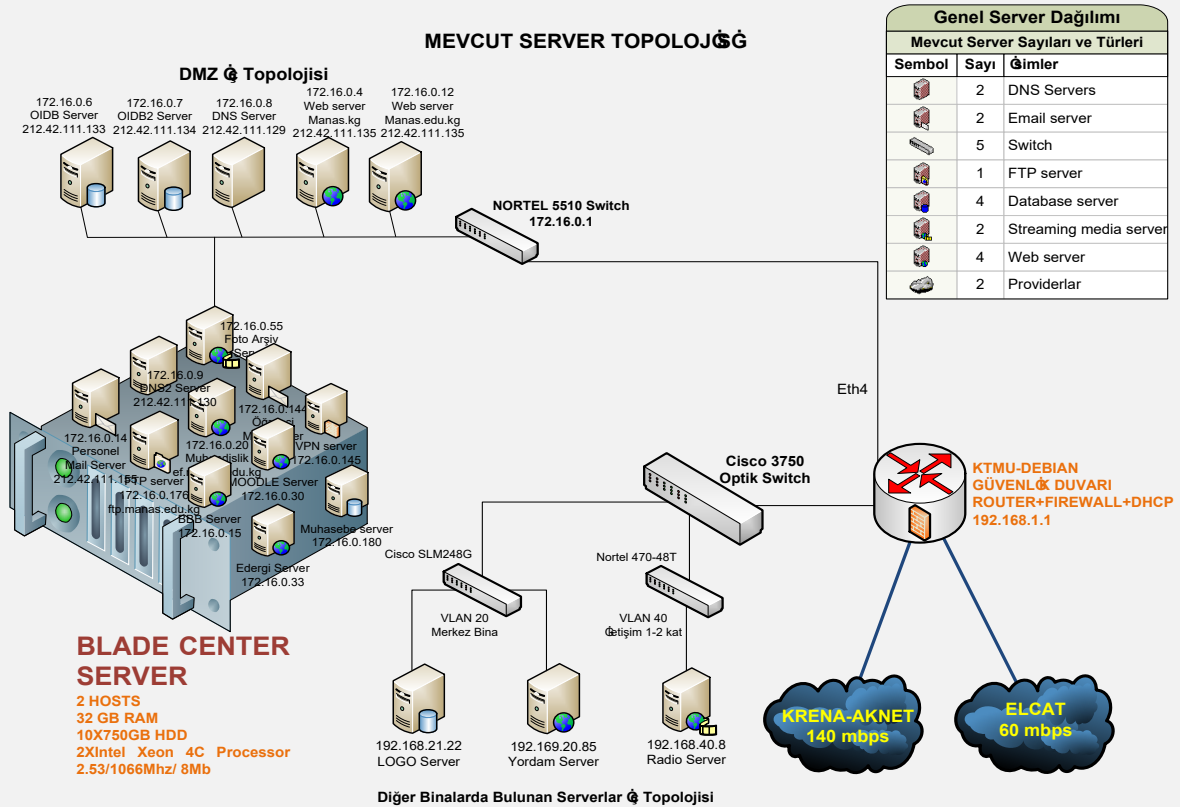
MEVCUT SERVER TOPOLOJİSİ

DMZ İç Topolojisi

172.16.0.6
OIDB Server
212.42.111.133

172.16.0.7
OIDB2 Server
212.42.111.134

172.16.0.8
DNS Server
212.42.111.129

172.16.0.4
Web server
Manas.kg
212.42.111.135

172.16.0.12
Web server
Manas.edu.kg
212.42.111.135

NORTEL 5510 Switch
172.16.0.1

| Genel Server Dağılımı | | |
|---|---|---|
| Mevcut Server Sayıları ve Türleri | | |
| Sembol | Sayı | İsimler |
| | 2 | DNS Servers |
| | 2 | Email server |
| | 5 | Switch |
| | 1 | FTP server |
| | 4 | Database server |
| | 2 | Streaming media server |
| | 4 | Web server |
| | 2 | Providerlar |

172.16.0.55
Foto Arşiv
Server

172.16.0.9
DNS2 Server
212.42.111.130

172.16.0.144
Öğrenci
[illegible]

172.16.0.14
Personel
Mail Server
212.42.111.155

172.16.0.20
Mühendislik
ef.manas.edu.kg

VPN server
172.16.0.145

FTP server
172.16.0.176
ftp.manas.edu.kg

MOODLE Server
172.16.0.30

BBB Server
172.16.0.15

Muhasebe server
172.16.0.180

Edergi Server
172.16.0.33

Eth4

Cisco 3750
Optik Switch

KTMU-DEBIAN
GÜVENLİK DUVARI
ROUTER+FIREWALL+DHCP
192.168.1.1

Cisco SLM248G

Nortel 470-48T

VLAN 20
Merkez Bina

VLAN 40
İletişim 1-2 kat

BLADE CENTER SERVER
2 HOSTS
32 GB RAM
10X750GB HDD
2XIntel Xeon 4C Processor
2.53/1066Mhz/ 8Mb

192.168.21.22
LOGO Server

192.169.20.85
Yordam Server

192.168.40.8
Radio Server

KRENA-AKNET
140 mbps

ELCAT
60 mbps

Diğer Binalarda Bulunan Serverlar İç Topolojisi